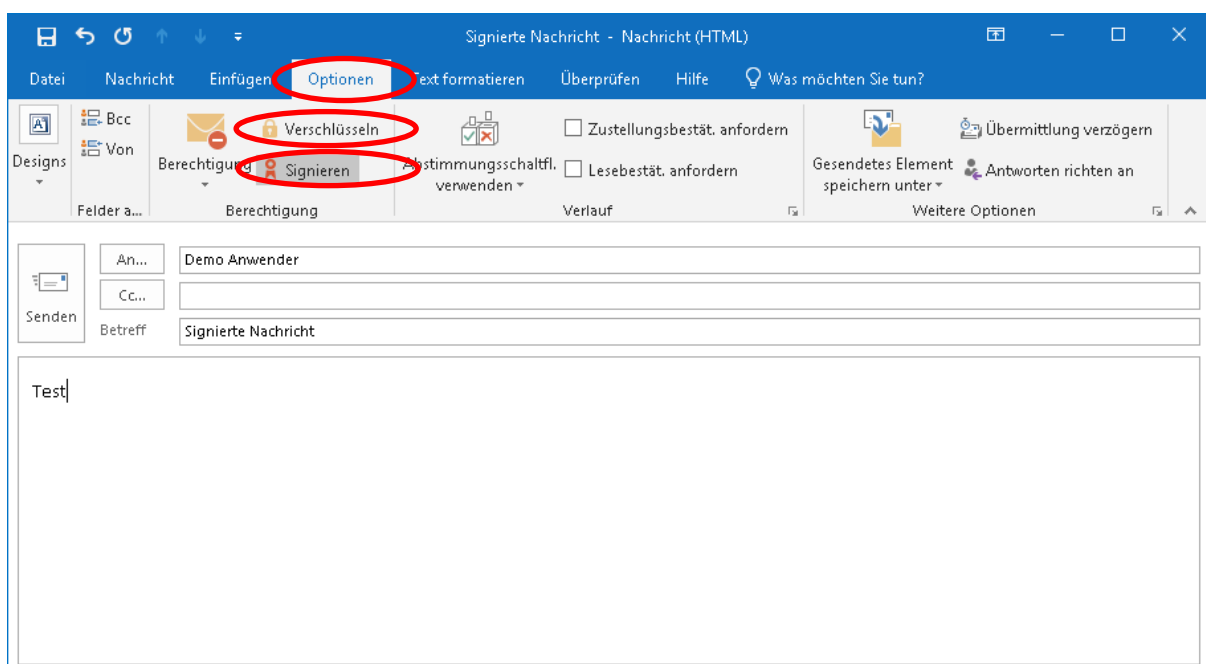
Signierte Nachricht - Nachricht (HTML)

Datei Nachricht Einfügen Optionen Text formatieren Überprüfen Hilfe Was möchten Sie tun?

Designs
Bcc
Von
Felder a...
Berechtigung
Verschlüsseln
Signieren
Berechtigung
Abstimmungsschaltfl. verwenden
Zustellungsbestät. anfordern
Lesebestät. anfordern
Verlauf
Gesendetes Element speichern unter
Übermittlung verzögern
Antworten richten an
Weitere Optionen

Senden
An...
Demo Anwender
Cc...
Betreff
Signierte Nachricht

Test